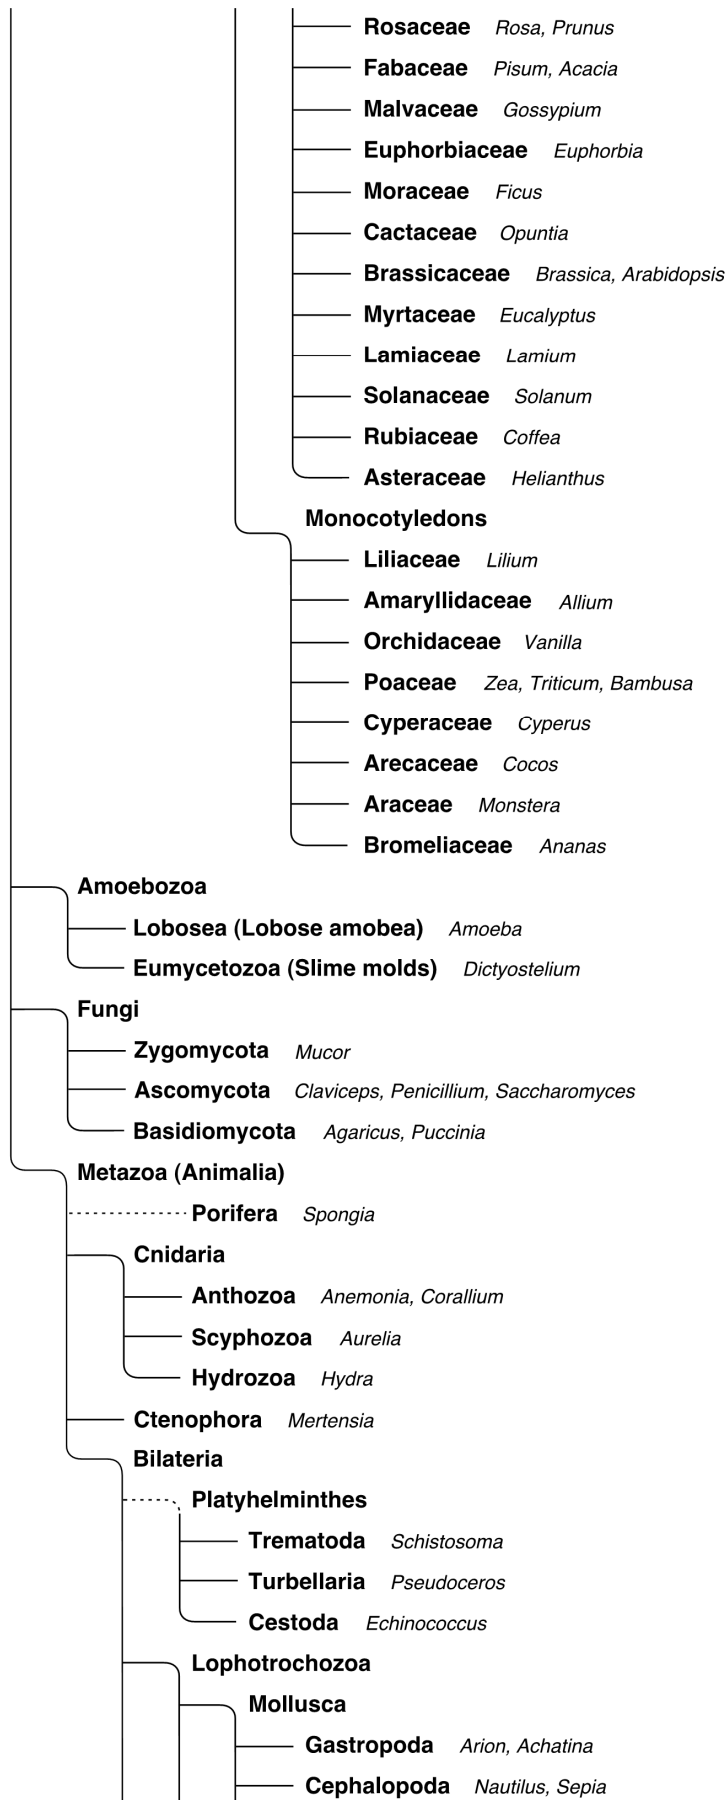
Rosaceae Rosa, Prunus
Fabaceae Pisum, Acacia
Malvaceae Gossypium
Euphorbiaceae Euphorbia
Moraceae Ficus
Cactaceae Opuntia
Brassicaceae Brassica, Arabidopsis
Myrtaceae Eucalyptus
Lamiaceae Lamium
Solanaceae Solanum
Rubiaceae Coffea
Asteraceae Helianthus
Monocotyledons
Liliaceae Lilium
Amaryllidaceae Allium
Orchidaceae Vanilla
Poaceae Zea, Triticum, Bambusa
Cyperaceae Cyperus
Arecaceae Cocos
Araceae Monstera
Bromeliaceae Ananas
Amoebozoa
Lobosea (Lobose amobea) Amoeba
Eumycetozoa (Slime molds) Dictyostelium
Fungi
Zygomycota Mucor
Ascomycota Claviceps, Penicillium, Saccharomyces
Basidiomycota Agaricus, Puccinia
Metazoa (Animalia)
Porifera Spongia
Cnidaria
Anthozoa Anemonia, Corallium
Scyphozoa Aurelia
Hydrozoa Hydra
Ctenophora Mertensia
Bilateria
Platyhelminthes
Trematoda Schistosoma
Turbellaria Pseudoceros
Cestoda Echinococcus
Lophotrochozoa
Mollusca
Gastropoda Arion, Achatina
Cephalopoda Nautilus, Sepia